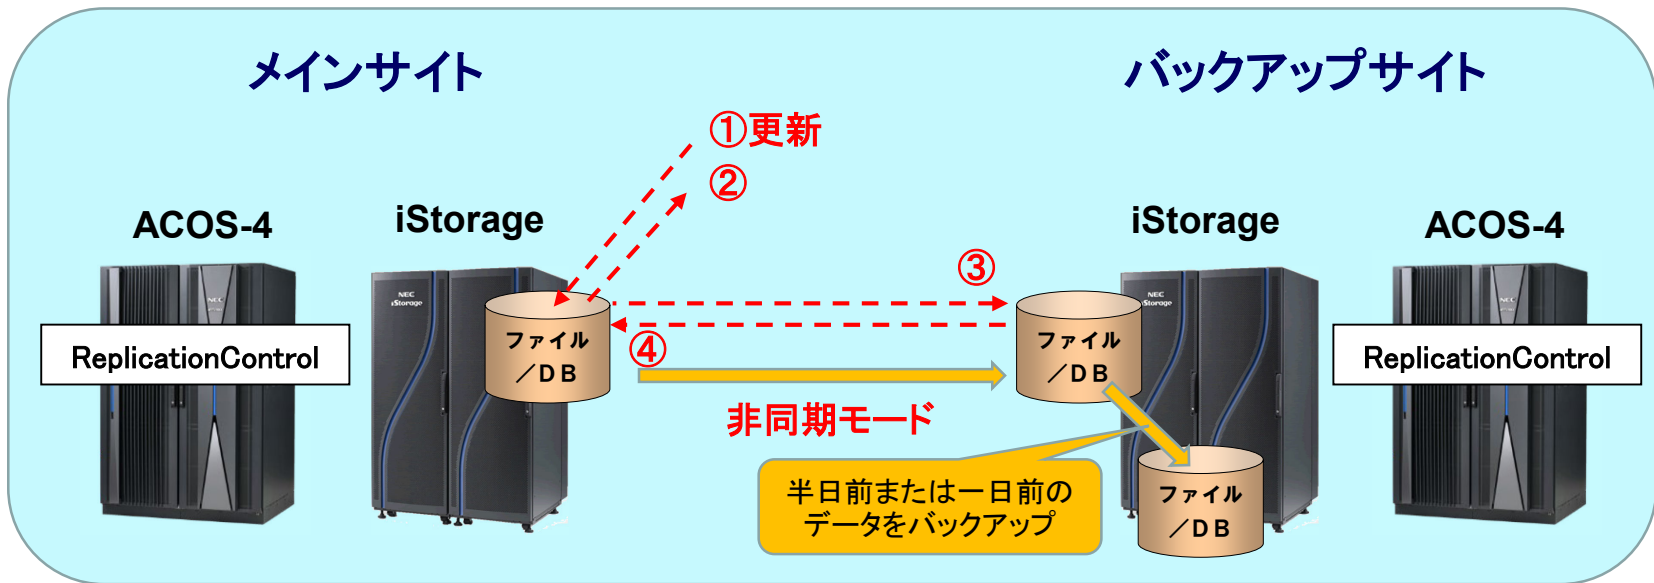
メインサイト

バックアップサイト

①更新

②

ACOS-4

iStorage

iStorage

ACOS-4

③

NEC iStorage

NEC iStorage

ファイル／DB

ファイル／DB

ReplicationControl

ReplicationControl

④

非同期モード

半日前または一日前のデータをバックアップ

ファイル／DB